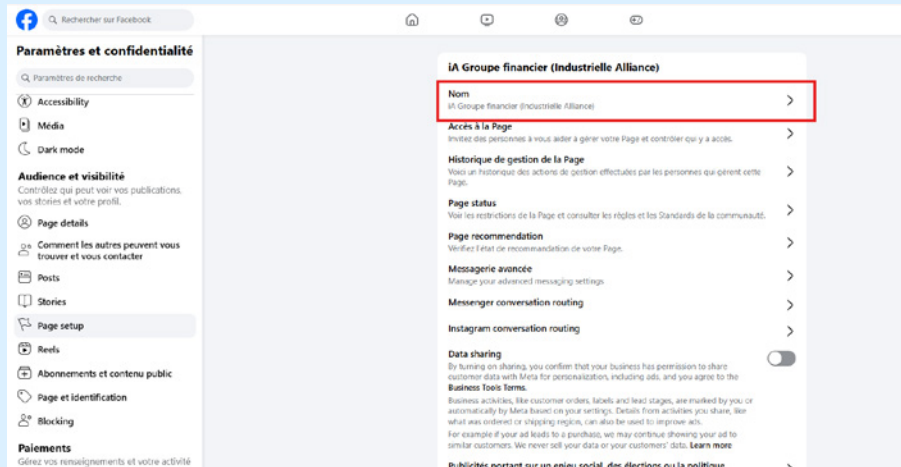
Rechercher sur Facebook

Paramètres et confidentialité

Paramètres de recherche

Accessibility

Média

Dark mode

Audience et visibilité
Contrôlez qui peut voir vos publications, vos stories et votre profil.

Page details

Comment les autres peuvent vous trouver et vous contacter

Posts

Stories

Page setup

Reels

Abonnements et contenu public

Page et identification

Blocking

Paiements
Gérez vos renseignements et votre activité

iA Groupe financier (Industrielle Alliance)

Nom
iA Groupe financier (Industrielle Alliance)

Accès à la Page
Invitez des personnes à vous aider à gérer votre Page et contrôler qui y a accès.

Historique de gestion de la Page
Voici un historique des actions de gestion effectuées par les personnes qui gèrent cette Page.

Page status
Voir les restrictions de la Page et consulter les règles et les Standards de la communauté.

Page recommendation
Vérifiez l'état de recommandation de votre Page.

Messagerie avancée
Manage your advanced messaging settings

Messenger conversation routing

Instagram conversation routing

Data sharing
By turning on sharing, you confirm that your business has permission to share customer data with Meta for personalization, including ads, and you agree to the Business Tools Terms.
Business activities, like customer orders, labels and lead stages, are marked by you or automatically by Meta based on your settings. Details from activities you share, like what was ordered or shipping regions, can also be used to improve ads.
For example if your ad leads to a purchase, we may continue showing your ad to similar customers. We never sell your data or your customers' data. Learn more

Publicités portant sur un enjeu social, des élections ou la politique